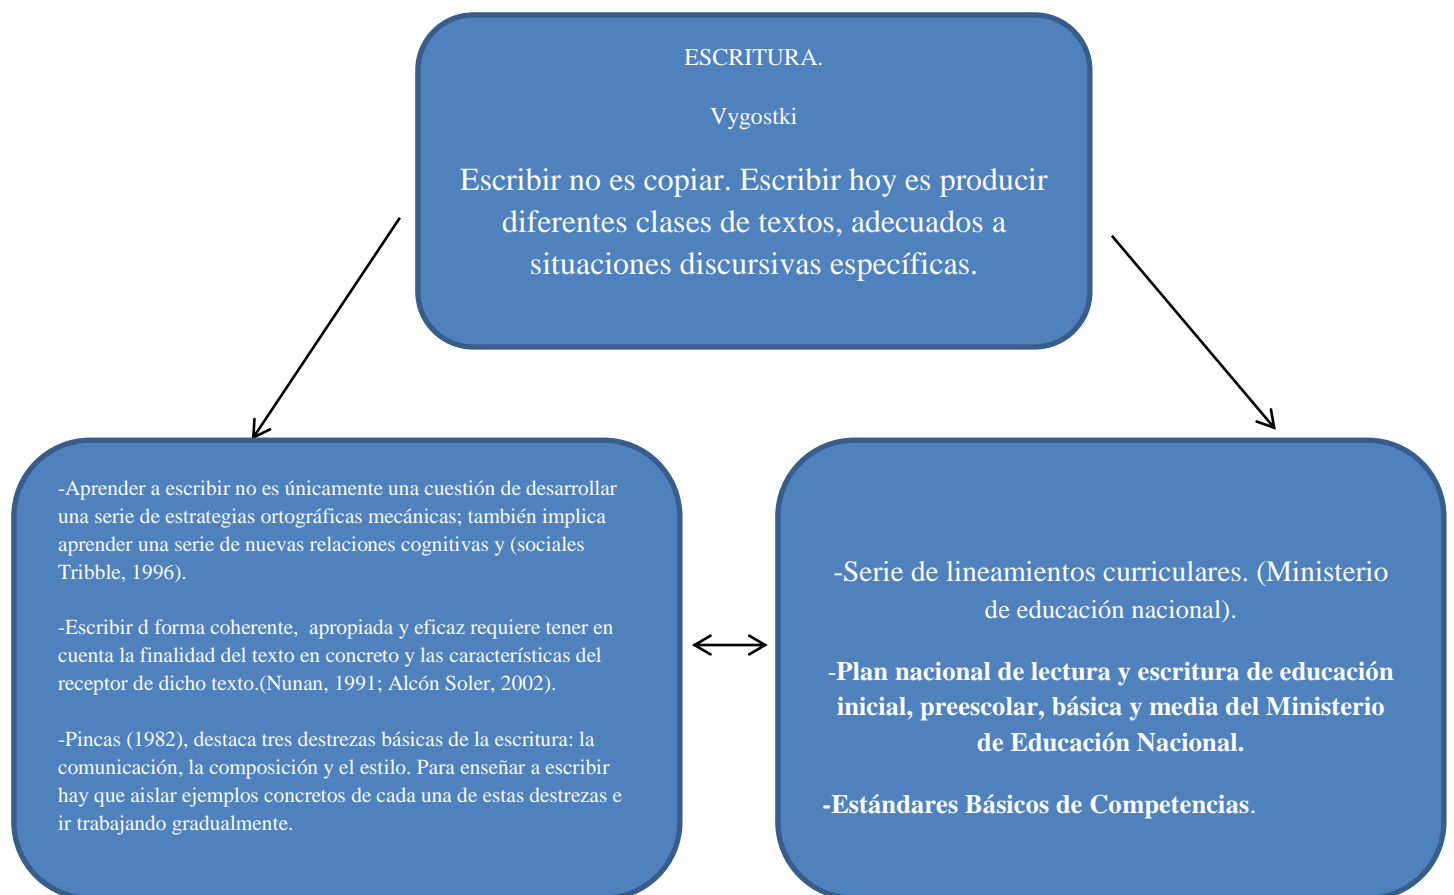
ESCRITURA.

Vygostki

Escribir no es copiar. Escribir hoy es producir diferentes clases de textos, adecuados a situaciones discursivas específicas.

-Aprender a escribir no es únicamente una cuestión de desarrollar una serie de estrategias ortográficas mecánicas; también implica aprender una serie de nuevas relaciones cognitivas y (sociales Tribble, 1996).

-Escribir d forma coherente, apropiada y eficaz requiere tener en cuenta la finalidad del texto en concreto y las características del receptor de dicho texto.(Nunan, 1991; Alcón Soler, 2002).

-Pincas (1982), destaca tres destrezas básicas de la escritura: la comunicación, la composición y el estilo. Para enseñar a escribir hay que aislar ejemplos concretos de cada una de estas destrezas e ir trabajando gradualmente.

-Serie de lineamientos curriculares. (Ministerio de educación nacional).

-**Plan nacional de lectura y escritura de educación inicial, preescolar, básica y media del Ministerio de Educación Nacional.**

**-Estándares Básicos de Competencias**.